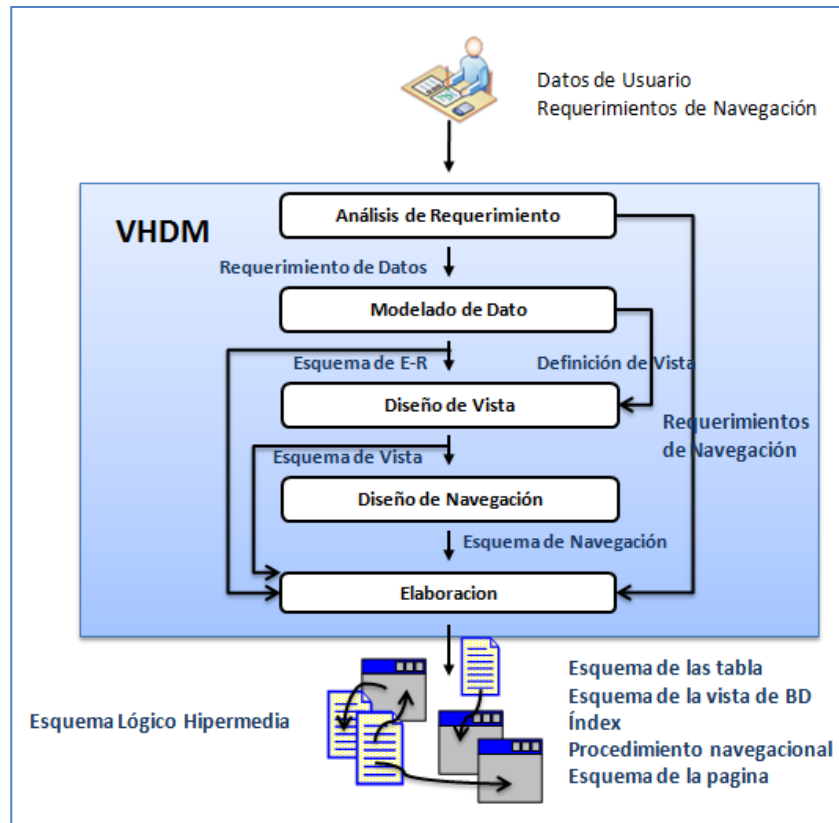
Datos de Usuario
Requerimientos de Navegación

VHDM

Análisis de Requerimiento

Requerimiento de Datos

Modelado de Dato

Esquema de E-R

Definición de Vista

Diseño de Vista

Requerimientos de Navegación

Esquema de Vista

Diseño de Navegación

Esquema de Navegación

Elaboracion

Esquema Lógico Hipermedia

Esquema de las tabla
Esquema de la vista de BD
Índex
Procedimiento navegacional
Esquema de la pagina